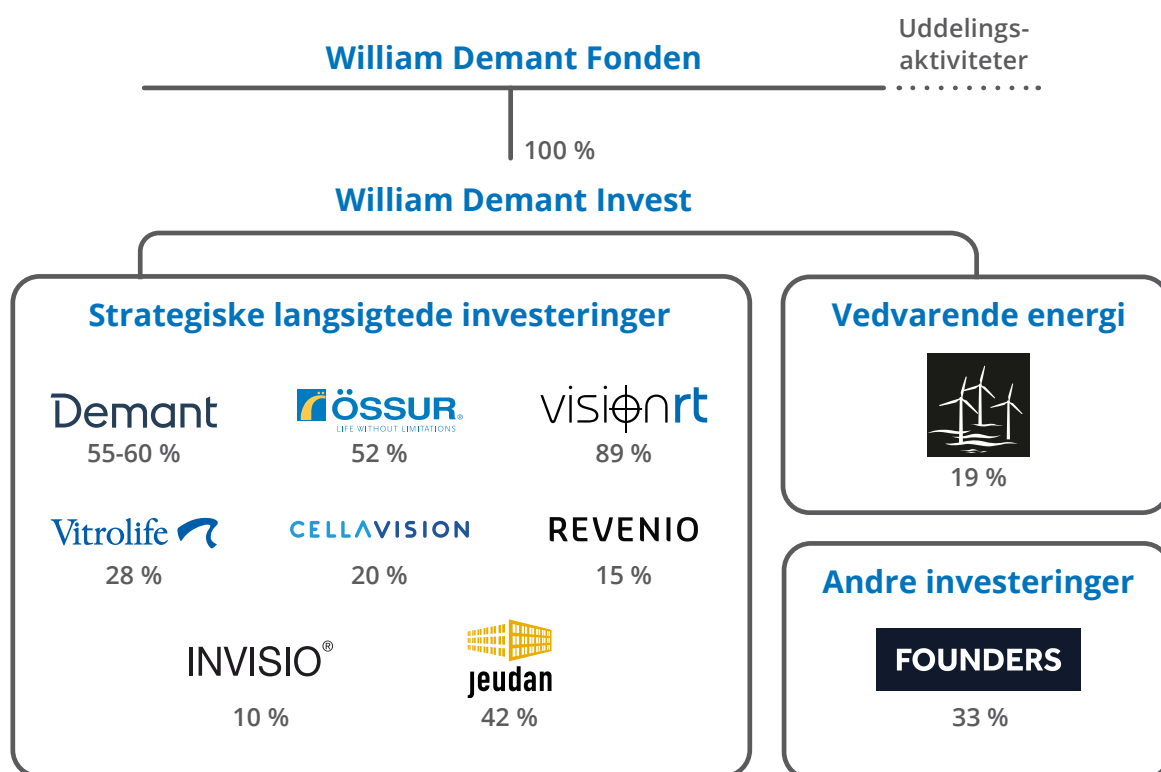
William Demant Fonden

Uddelingsaktiviteter

100 %

William Demant Invest

Strategiske langsigtede investeringer

Demant
55-60 %

ÖSSUR
LIFE WITHOUT LIMITATIONS
52 %

visionrt
89 %

Vitrolife
28 %

CELLAVISION
20 %

REVENIO
15 %

INVISIO®
10 %

jeudan
42 %

Vedvarende energi

19 %

Andre investeringer

FOUNDERS
33 %